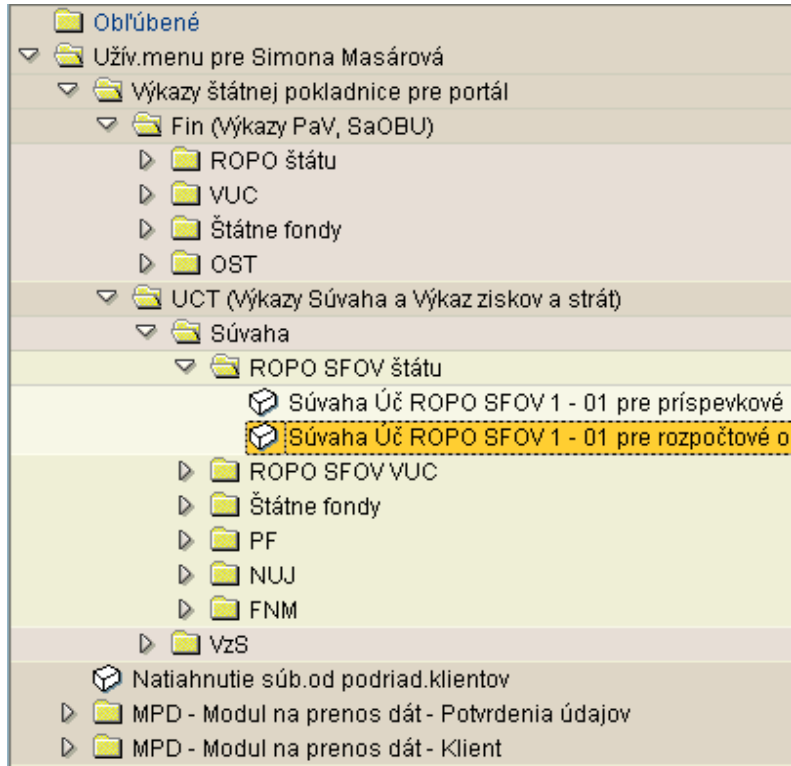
Obľúbené
Užív.menu pre Simona Masárová
Výkazy štátnej pokladnice pre portál
Fin (Výkazy PaV, SaOBU)
ROPO štátu
VUC
Štátne fondy
OST
UCT (Výkazy Súvaha a Výkaz ziskov a strát)
Súvaha
ROPO SFOV štátu
Súvaha Úč ROPO SFOV 1 - 01 pre príspevkové
Súvaha Úč ROPO SFOV 1 - 01 pre rozpočtové o
ROPO SFOV VUC
Štátne fondy
PF
NUJ
FNM
VzS
Natiahnutie súb.od podriad.klientov
MPD - Modul na prenos dát - Potvrdenia údajov
MPD - Modul na prenos dát - Klient